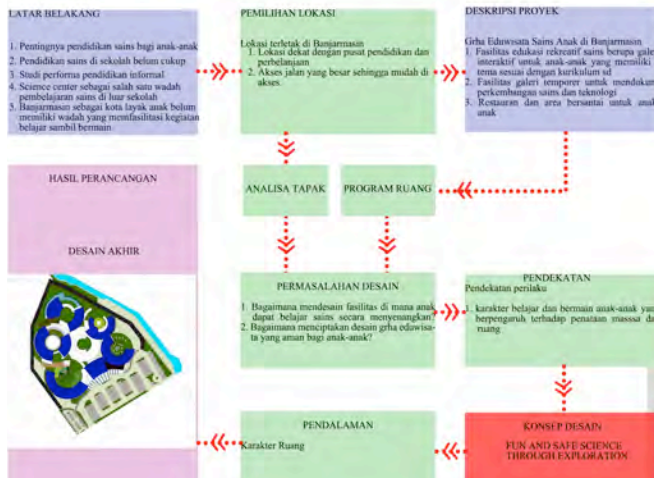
LATAR BELAKANG

1. Pentingnya pendidikan sains bagi anak-anak
2. Pendidikan sains di sekolah belum cukup
3. Studi performa pendidikan informal
4. Science center sebagai salah satu wadah pembelajaran sains di luar sekolah
5. Banjarmasin sebagai kota layak anak belum memiliki wadah yang menfasilitasi kegiatan belajar sambil bermain

PEMILIHAN LOKASI

Lokasi terletak di Banjarmasin
1. Lokasi dekat dengan pusat pendidikan dan perbelanjaan
2. Akses jalan yang besar sehingga mudah di akses.

DESKRIPSI PROYEK

Grha Eduwisata Sains Anak di Banjarmasin
1. Fasilitas edukasi rekreatif sains berupa gal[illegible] interaktif untuk anak-anak yang memiliki tema sesuai dengan kurikulum sd
2. Fasilitas galeri temporer untuk mendukun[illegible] perkembangan sains dan teknologi
3. Restauran dan area bersantai untuk anal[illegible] anak

HASIL PERANCANGAN

DESAIN AKHIR

ANALISA TAPAK

PROGRAM RUANG

PERMASALAHAN DESAIN

1. Bagaimana mendesain fasilitas di mana anak dapat belajar sains secara menyenangkan?
2. Bagaimana menciptakan desain grha eduwisata yang aman bagi anak-anak?

PENDEKATAN
Pendekatan perilaku

1. karakter belajar dan bermain anak-anak yan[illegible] berpengaruh terhadap penataan massa da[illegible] ruang

PENDALAMAN
Karakter Ruang

KONSEP DESAIN

FUN AND SAFE SCIENCE THROUGH EXPLORATION